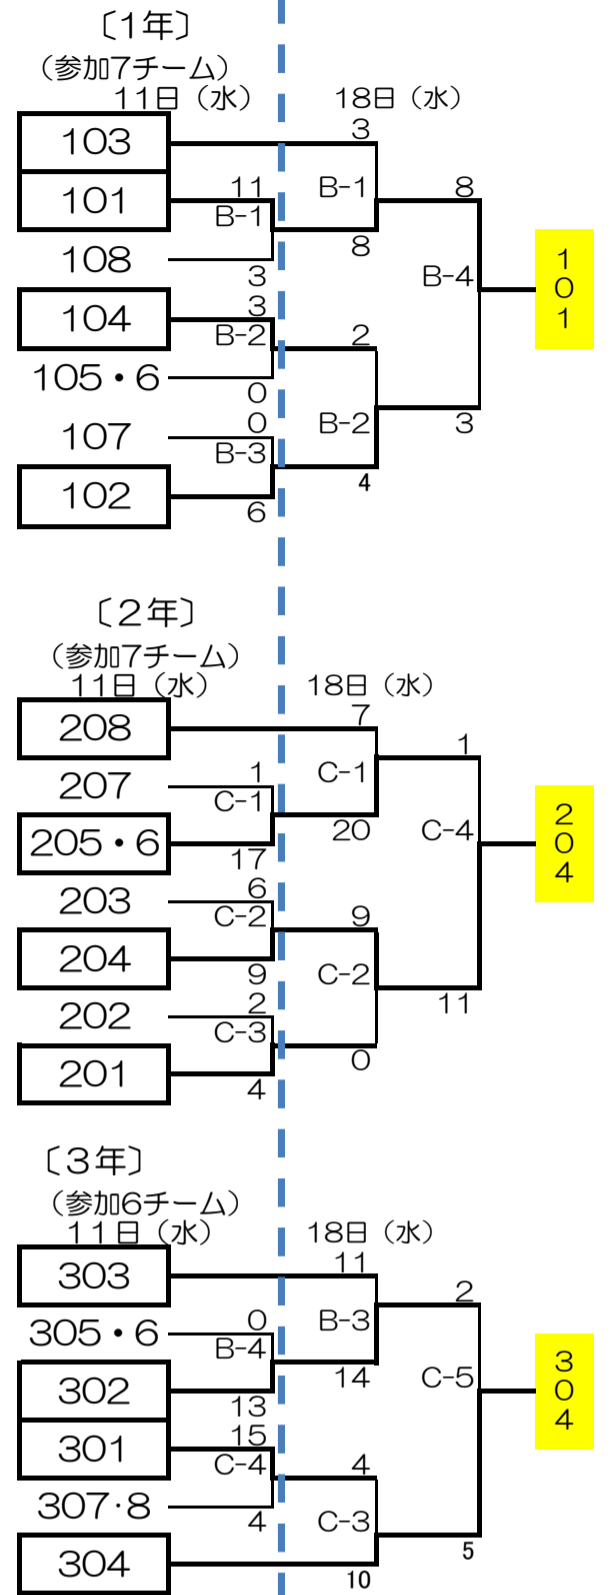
〔1年〕
（参加7チーム）
11日（水）　18日（水）

103
101
108
104
105・6
107
102

11
B-1
3
3
B-2
0
0
B-3
6

3
B-1
8
2
B-2
4

8
B-4
3

101

〔2年〕
（参加7チーム）
11日（水）　18日（水）

208
207
205・6
203
204
202
201

1
C-1
17
6
C-2
9
2
C-3
4

7
C-1
20
9
C-2
0

1
C-4
11

204

〔3年〕
（参加6チーム）
11日（水）　18日（水）

303
305・6
302
301
307・8
304

0
B-4
13
15
C-4
4

11
B-3
14
4
C-3
10

2
C-5
5

304